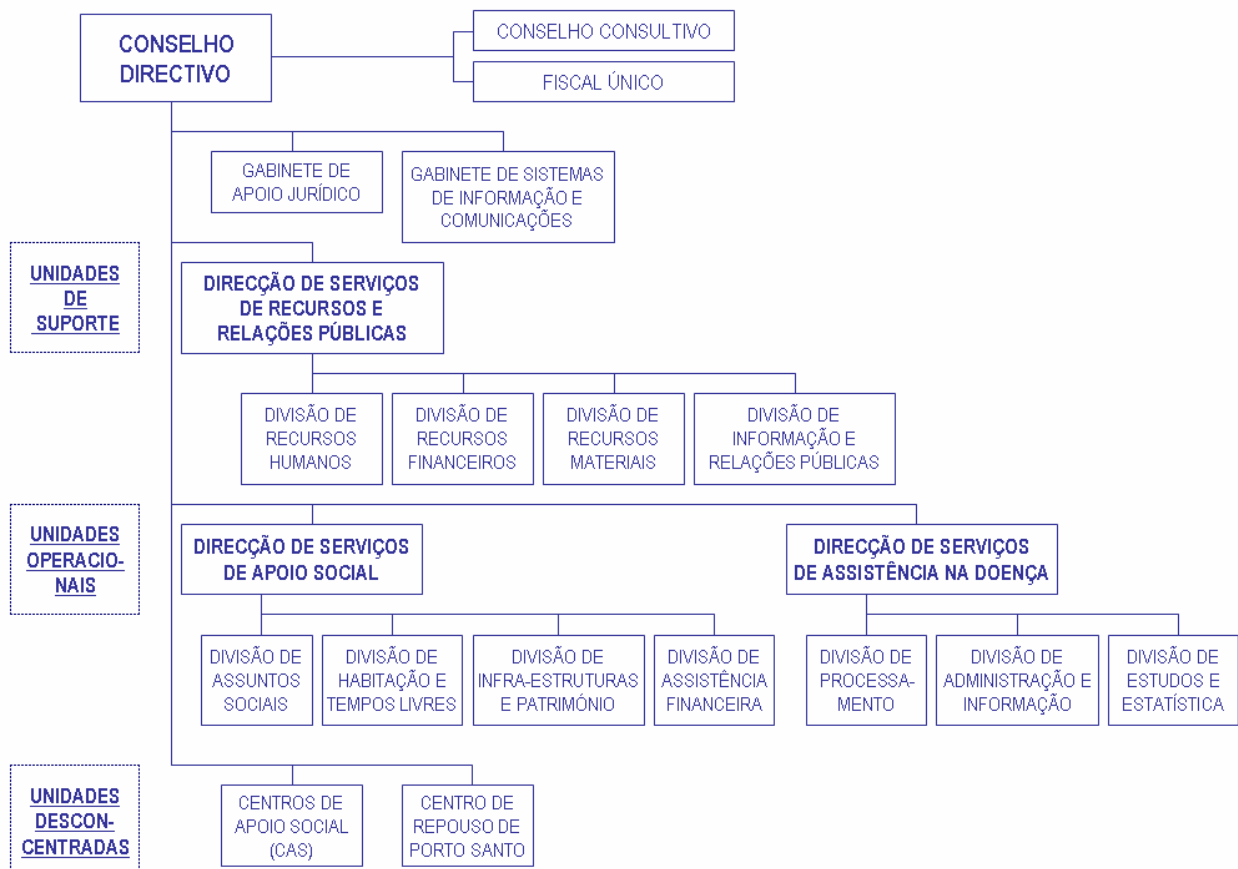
CONSELHO DIRECTIVO

CONSELHO CONSULTIVO

FISCAL ÚNICO

GABINETE DE APOIO JURÍDICO

GABINETE DE SISTEMAS DE INFORMAÇÃO E COMUNICAÇÕES

UNIDADES DE SUPORTE

DIRECÇÃO DE SERVIÇOS DE RECURSOS E RELAÇÕES PÚBLICAS

DIVISÃO DE RECURSOS HUMANOS

DIVISÃO DE RECURSOS FINANCEIROS

DIVISÃO DE RECURSOS MATERIAIS

DIVISÃO DE INFORMAÇÃO E RELAÇÕES PÚBLICAS

UNIDADES OPERACIONAIS

DIRECÇÃO DE SERVIÇOS DE APOIO SOCIAL

DIRECÇÃO DE SERVIÇOS DE ASSISTÊNCIA NA DOENÇA

DIVISÃO DE ASSUNTOS SOCIAIS

DIVISÃO DE HABITAÇÃO E TEMPOS LIVRES

DIVISÃO DE INFRA-ESTRUTURAS E PATRIMÓNIO

DIVISÃO DE ASSISTÊNCIA FINANCEIRA

DIVISÃO DE PROCESSAMENTO

DIVISÃO DE ADMINISTRAÇÃO E INFORMAÇÃO

DIVISÃO DE ESTUDOS E ESTATÍSTICA

UNIDADES DESCONCENTRADAS

CENTROS DE APOIO SOCIAL (CAS)

CENTRO DE REPOUSO DE PORTO SANTO